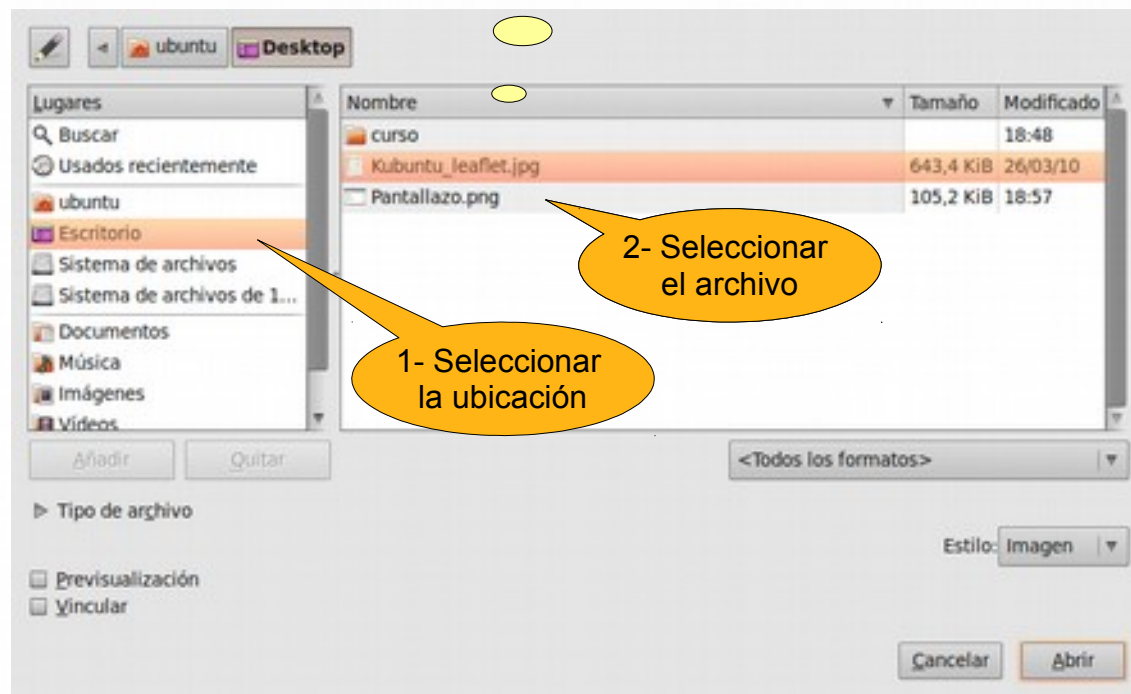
ubuntu Desktop

Lugares
Buscar
Usados recientemente
ubuntu
Escritorio
Sistema de archivos
Sistema de archivos de 1...
Documentos
Música
Imágenes
Vídeos

| Nombre | Tamaño | Modificado |
|---|---|---|
| curso | | 18:48 |
| Kubuntu_leaflet.jpg | 643,4 KiB | 26/03/10 |
| Pantallazo.png | 105,2 KiB | 18:57 |

2- Seleccionar el archivo

1- Seleccionar la ubicación

Añadir
Quitar

<Todos los formatos>

Tipo de archivo

Estilo: Imagen

Previsualización
Vincular

Cancelar
Abrir